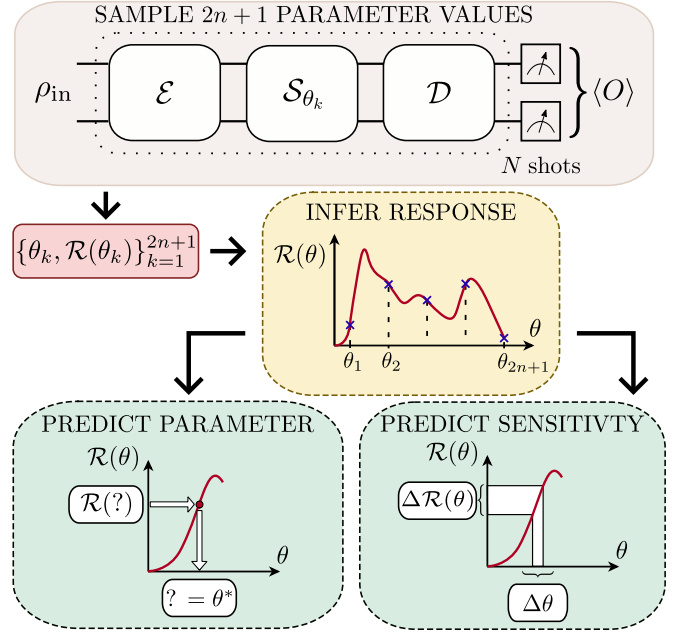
SAMPLE $2n+1$ PARAMETER VALUES

$\rho_{\text{in}}$ $\mathcal{E}$ $\mathcal{S}_{\theta_k}$ $\mathcal{D}$ $\langle O \rangle$

$N$ shots

$\{\theta_k, \mathcal{R}(\theta_k)\}_{k=1}^{2n+1}$

INFER RESPONSE

$\mathcal{R}(\theta)$

$\theta$

$\theta_1$ $\theta_2$ $\theta_{2n+1}$

PREDICT PARAMETER

$\mathcal{R}(\theta)$

$\mathcal{R}(?)$

$\theta$

$? = \theta^*$

PREDICT SENSITIVTY

$\mathcal{R}(\theta)$

$\Delta\mathcal{R}(\theta)$

$\theta$

$\Delta\theta$